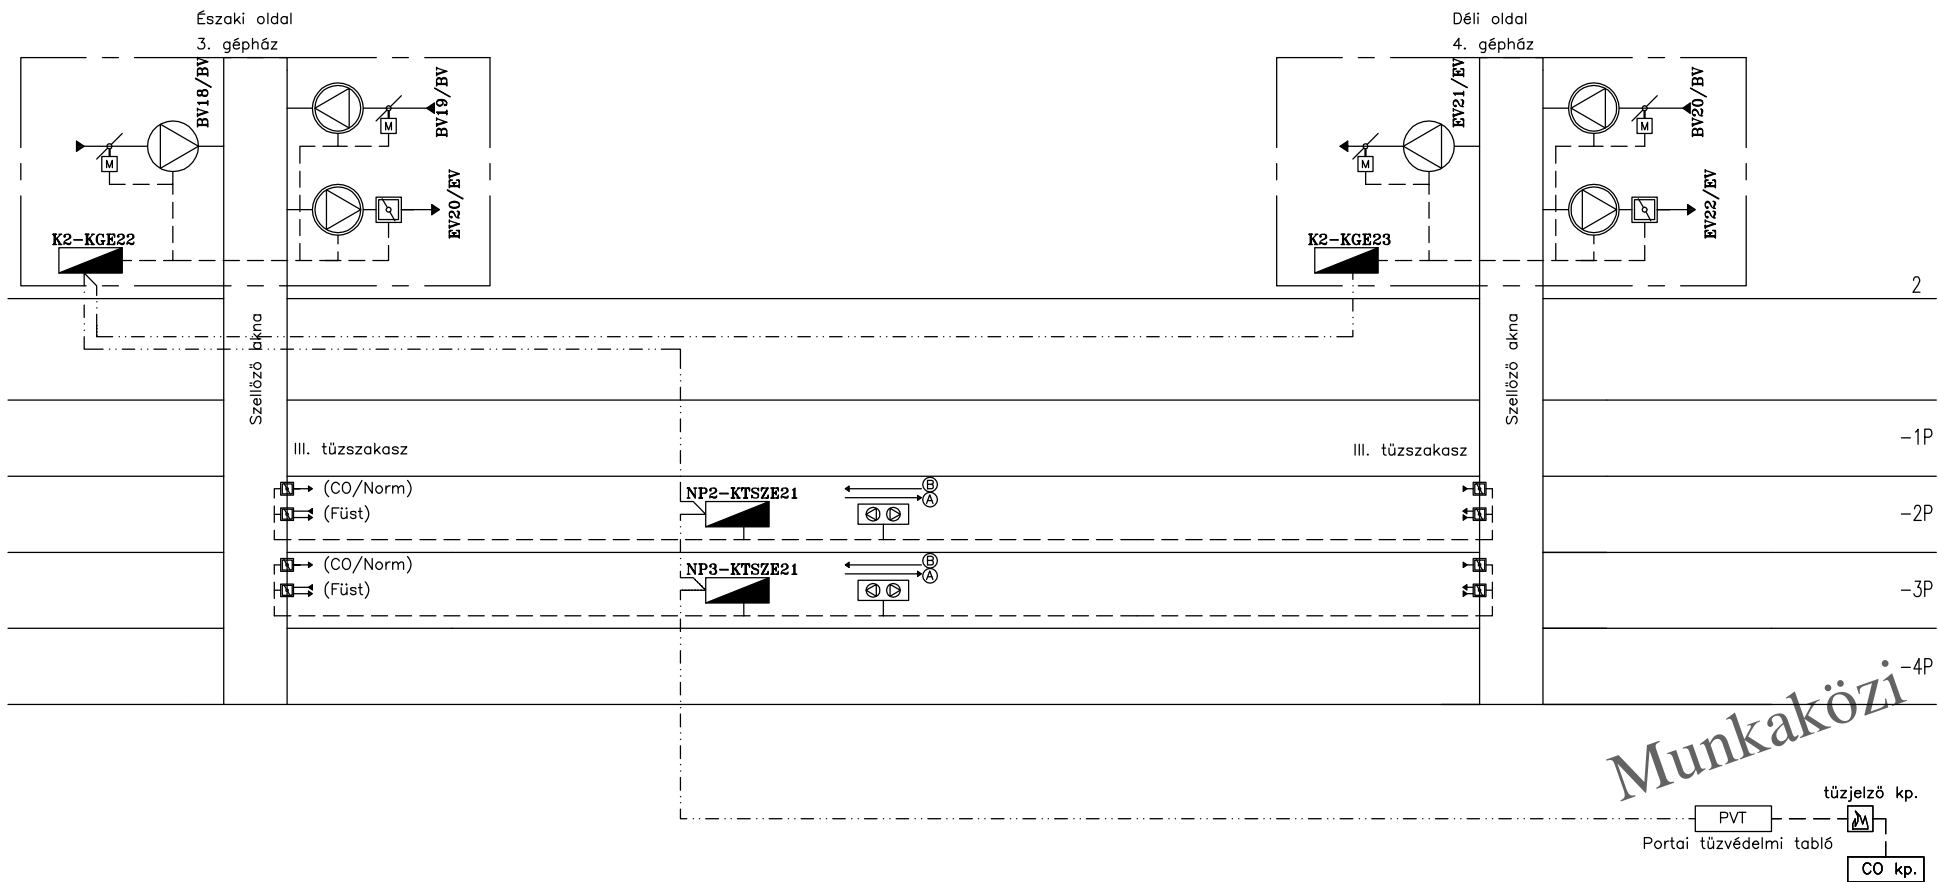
Északi oldal
3. gépház

BV18/BV
M
BV19/BV
M
EV20/EV
K2-KGE22

Déli oldal
4. gépház

EV21/EV
M
BV20/BV
M
EV22/EV
K2-KGE23

2

Szellőző akna

Szellőző akna

-1P

III. tüzszakasz

III. tüzszakasz

(CO/Norm)
(Füst)
NP2-KTSZE21
B
A
-2P

(CO/Norm)
(Füst)
NP3-KTSZE21
B
A
-3P

-4P

Munkaközi

tüzjelzö kp.
PVT
Portai tüzvédelmi tabló
CO kp.